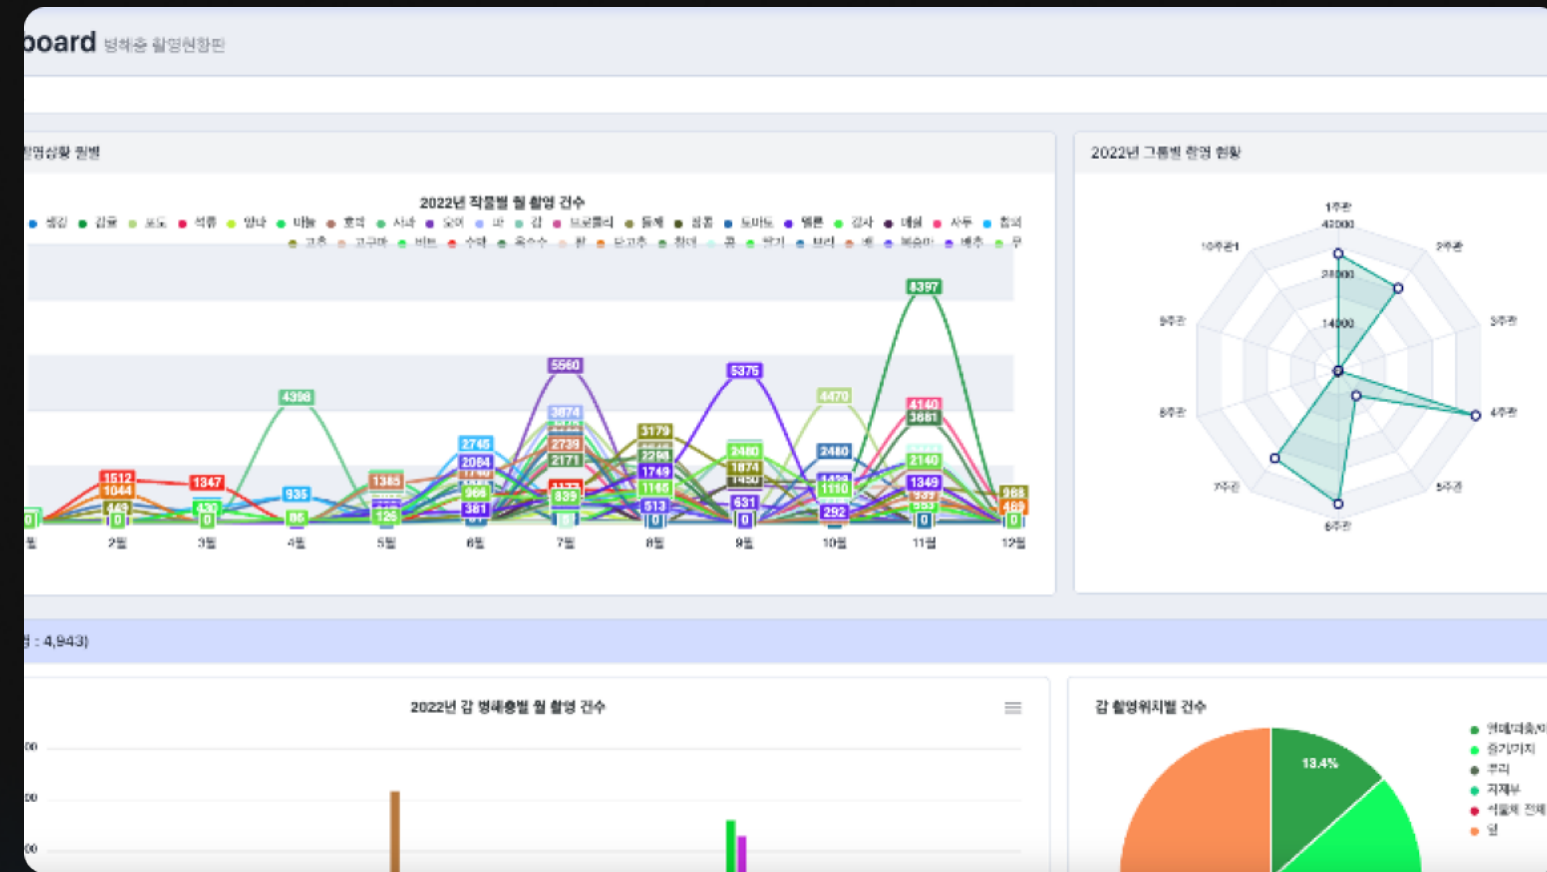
board 병해충 촬영현황판

촬영상황 월별

2022년 작물별 월 촬영 건수

생강 감귤 포도 석류 양파 마늘 호박 사과 오이 파 감 브로콜리 들깨 참외 토마토 딸기 감자 애호박 사과 참외
고추 고구마 비트 수박 옥수수 팥 단고추 참다래 콩 딸기 배추 무

8397
5560
5375
4396
4470
4140
3874
3681
3179
2745
2739
2480
2480
2290
2171
2140
2064
1874
1749
1512
1347
1349
1385
1165
1110
1044
966
935
839
631
513
443
381
292
126
86
0

1월 2월 3월 4월 5월 6월 7월 8월 9월 10월 11월 12월

2022년 그룹별 촬영 현황

1주차
42000
28000
14000
2주차
3주차
4주차
5주차
6주차
7주차
8주차
9주차
10주차

: 4,943)

2022년 감 병해충별 월 촬영 건수

감 촬영위치별 건수

13.4%

열매(과육)
잎가지
뿌리
지제부
식물체 전체
잎